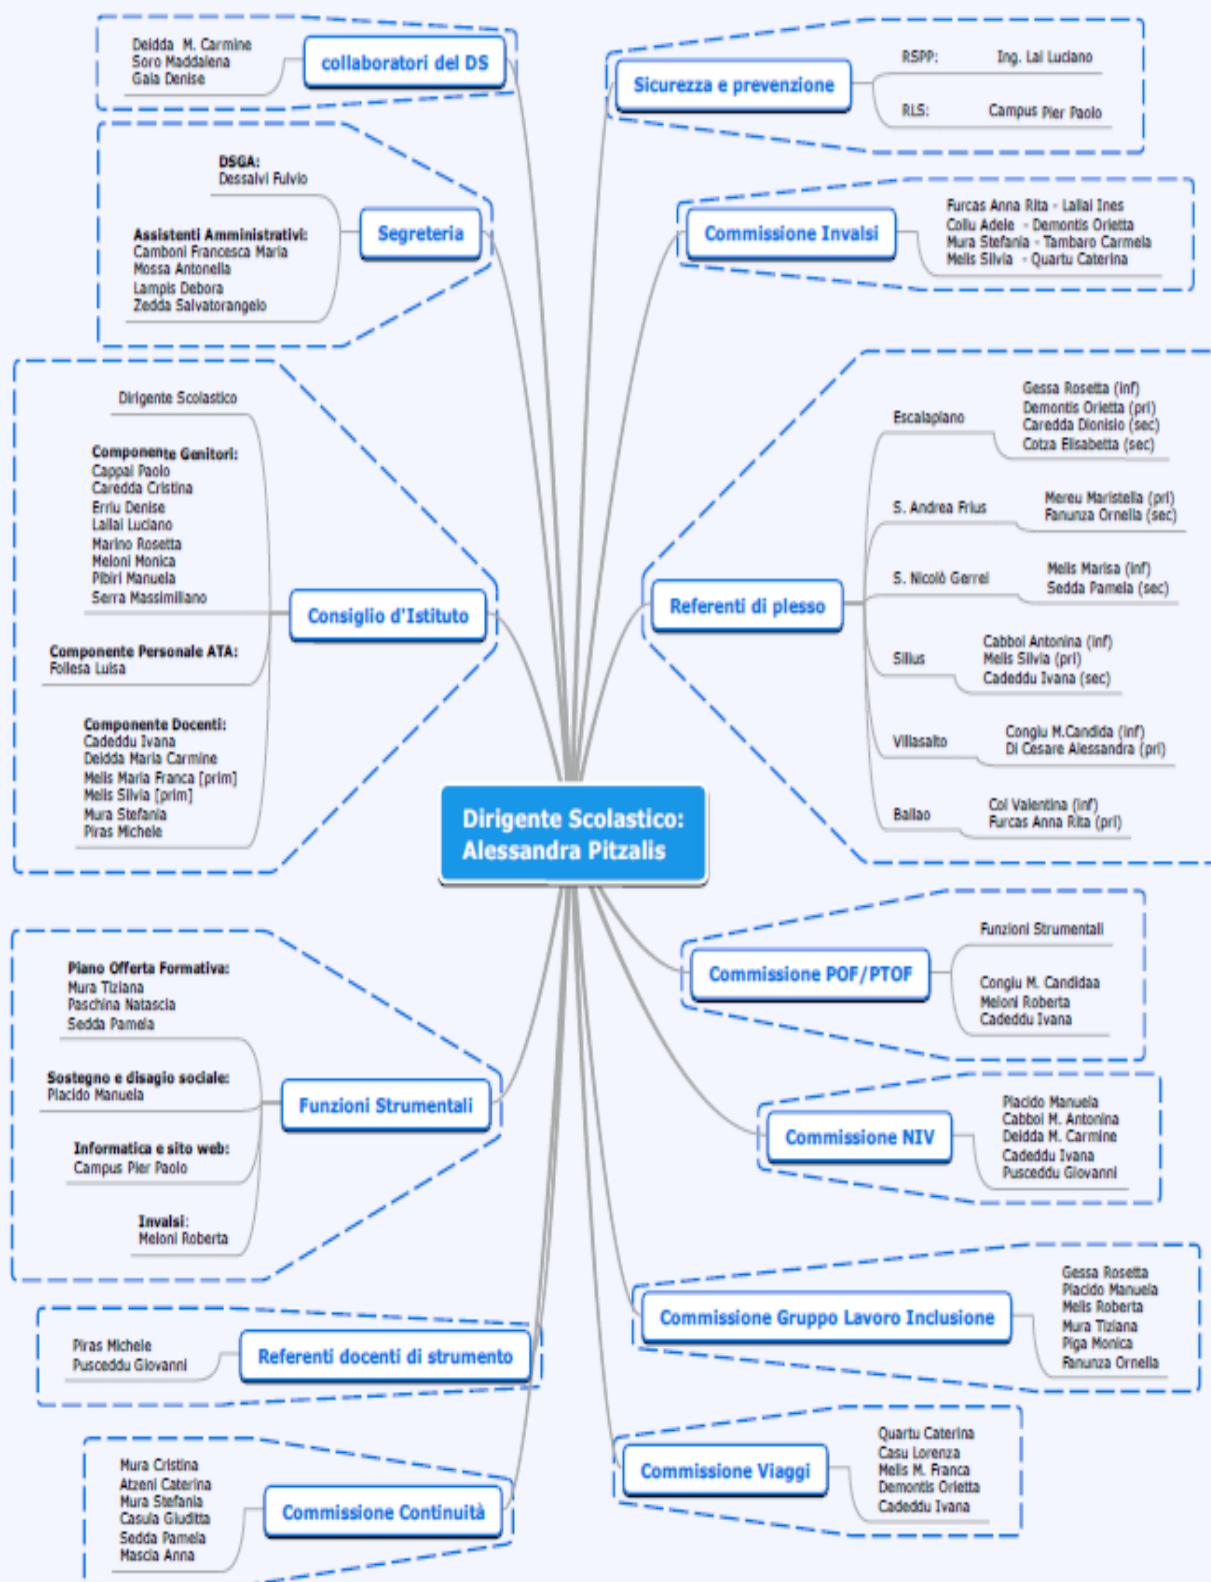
Deidda M. Carmine
Soro Maddalena
Gaia Denise

collaboratori del DS

Sicurezza e prevenzione

RSPP: Ing. Lai Luciano

RLS: Campus Pier Paolo

DSGA:
Dessalvi Fulvio

Assistenti Amministrativi:
Camboni Francesca Maria
Mossa Antonella
Lampis Debora
Zedda Salvatorangelo

Segreteria

Commissione Invalsi

Furcas Anna Rita - Lallai Ines
Collu Adele - Demontis Orietta
Mura Stefania - Tambaro Carmela
Melis Silvia - Quartu Caterina

Dirigente Scolastico

Componente Genitori:
Cappai Paolo
Caredda Cristina
Erriu Denise
Lallai Luciano
Marino Rosetta
Meloni Monica
Pibiri Manuela
Serra Massimiliano

Consiglio d'Istituto

Componente Personale ATA:
Follesa Luisa

Componente Docenti:
Cadeddu Ivana
Deidda Maria Carmine
Melis Maria Franca [prim]
Melis Silvia [prim]
Mura Stefania
Piras Michele

Referenti di plesso

Escalaplano
Gessa Rosetta (inf)
Demontis Orietta (pri)
Caredda Dionisio (sec)
Cotza Elisabetta (sec)

S. Andrea Frius
Mereu Maristella (pri)
Fanunza Ornella (sec)

S. Nicolò Gerrei
Melis Marisa (inf)
Sedda Pamela (sec)

Silius
Cabboi Antonina (inf)
Melis Silvia (pri)
Cadeddu Ivana (sec)

Villasalto
Congiu M.Candida (inf)
Di Cesare Alessandra (pri)

Ballao
Coi Valentina (inf)
Furcas Anna Rita (pri)

Dirigente Scolastico:
Alessandra Pitzalis

Piano Offerta Formativa:
Mura Tiziana
Paschina Natascia
Sedda Pamela

Sostegno e disagio sociale:
Placido Manuela

Funzioni Strumentali

Informatica e sito web:
Campus Pier Paolo

Invalsi:
Meloni Roberta

Commissione POF/PTOF

Funzioni Strumentali

Congiu M. Candidaa
Meloni Roberta
Cadeddu Ivana

Commissione NIV

Placido Manuela
Cabboi M. Antonina
Deidda M. Carmine
Cadeddu Ivana
Pusceddu Giovanni

Piras Michele
Pusceddu Giovanni

Referenti docenti di strumento

Commissione Gruppo Lavoro Inclusione

Gessa Rosetta
Placido Manuela
Melis Roberta
Mura Tiziana
Piga Monica
Fanunza Ornella

Mura Cristina
Atzeni Caterina
Mura Stefania
Casula Giuditta
Sedda Pamela
Mascia Anna

Commissione Continuità

Commissione Viaggi

Quartu Caterina
Casu Lorenza
Melis M. Franca
Demontis Orietta
Cadeddu Ivana